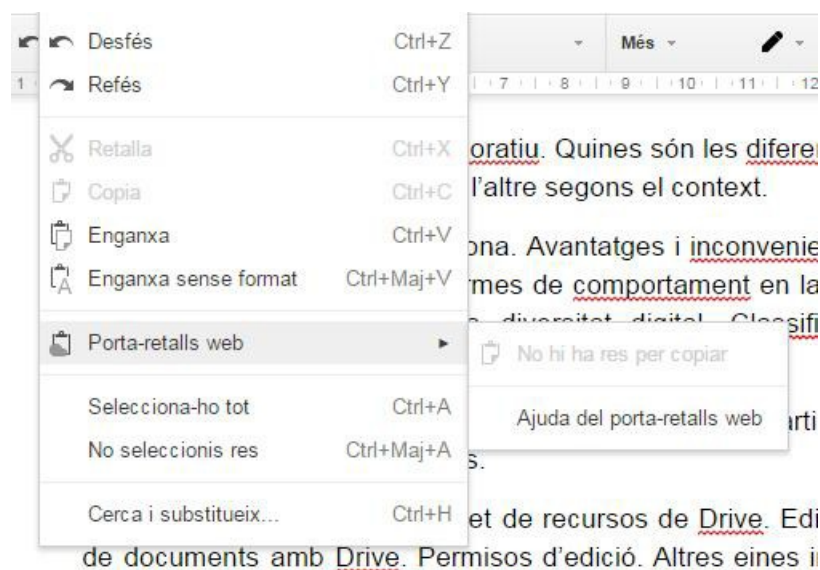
Desfés Ctrl+Z
Refés Ctrl+Y
Retalla Ctrl+X
Copia Ctrl+C
Enganxa Ctrl+V
Enganxa sense format Ctrl+Maj+V
Porta-retalls web
Selecciona-ho tot Ctrl+A
No seleccionis res Ctrl+Maj+A
Cerca i substitueix... Ctrl+H

No hi ha res per copiar
Ajuda del porta-retalls web

Més

1 7 8 9 10 11 12

oratiu. Quines són les diferen
l'altre segons el context.

ona. Avantatges i inconvenie
rmes de comportament en la
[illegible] diversitat digital. Classifi

arti
s.

et de recursos de Drive. Edi
de documents amb Drive. Permisos d'edició. Altres eines i